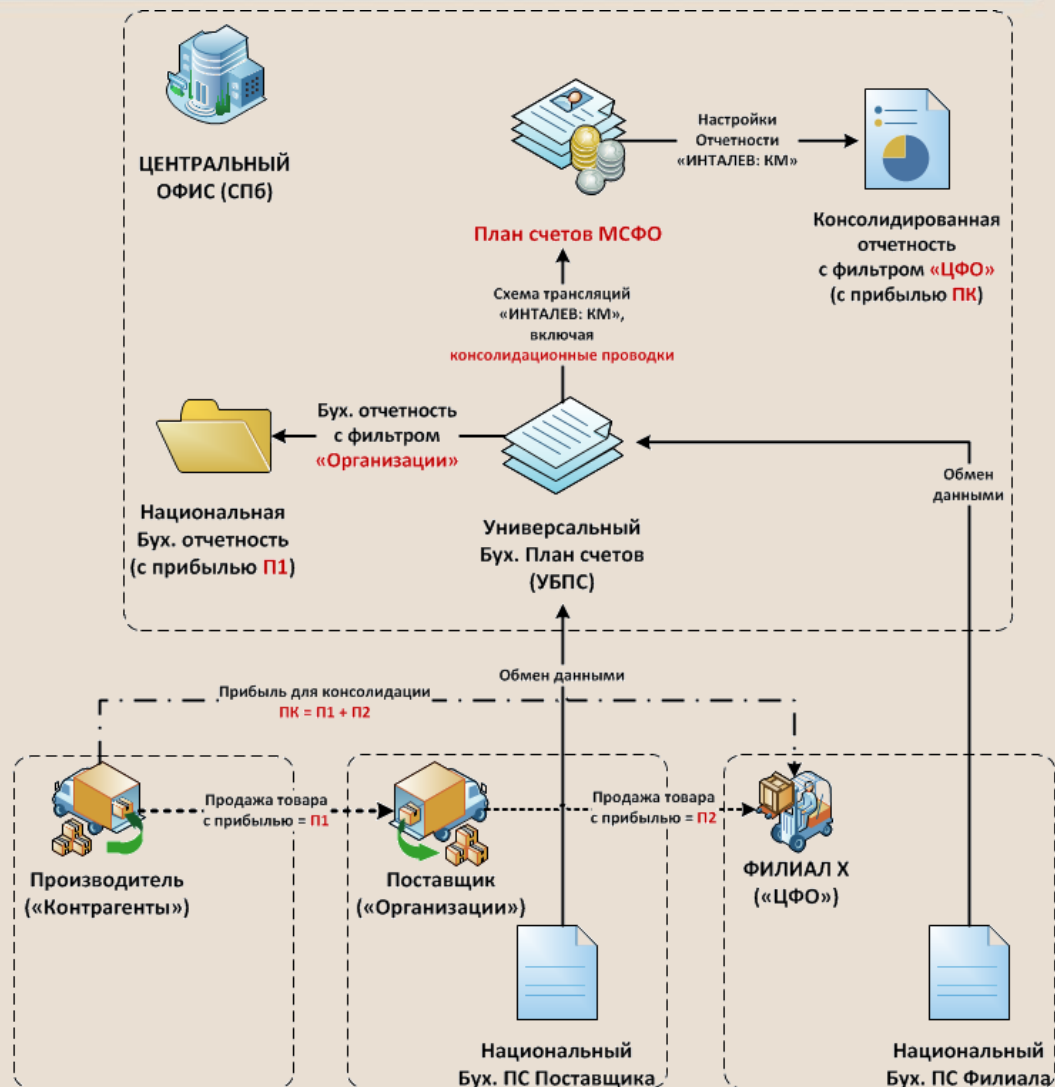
ЦЕНТРАЛЬНЫЙ ОФИС (СПб)

Настройки Отчетности «ИНТАЛЕВ: КМ»

План счетов МСФО

Консолидированная отчетность с фильтром «ЦФО» (с прибылью ПК)

Схема трансляций «ИНТАЛЕВ: КМ», включая консолидационные проводки

Бух. отчетность с фильтром «Организации»

Обмен данными

Национальная Бух. отчетность (с прибылью П1)

Универсальный Бух. План счетов (УБПС)

Обмен данными

Прибыль для консолидации ПК = П1 + П2

Продажа товара с прибылью = П1

Продажа товара с прибылью = П2

Производитель («Контрагенты»)

Поставщик («Организации»)

ФИЛИАЛ Х («ЦФО»)

Национальный Бух. ПС Поставщика

Национальный Бух. ПС Филиала